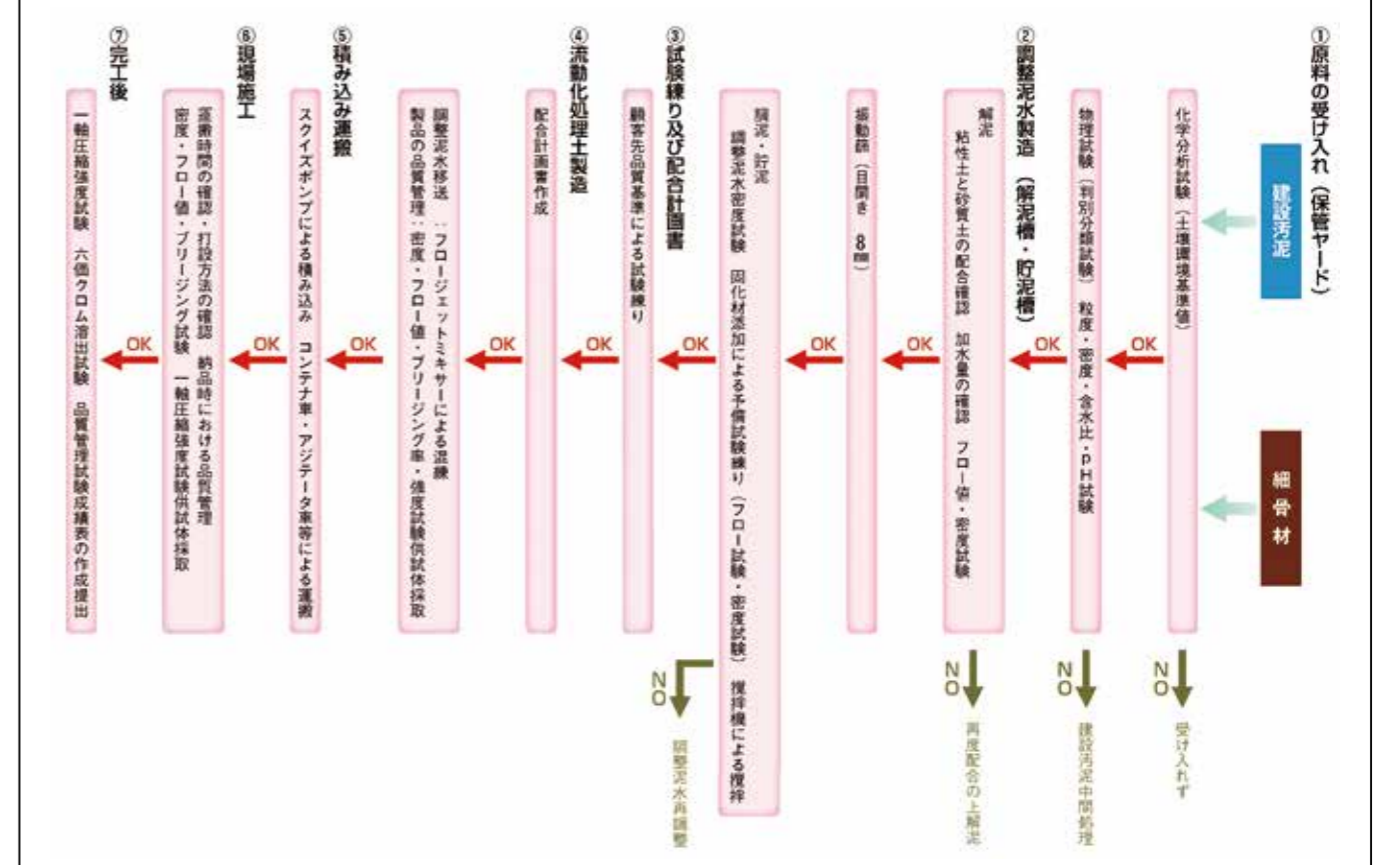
①原料の受け入れ（保管ヤード）

建設汚泥

細骨材

化学分析試験（土壌環境基準値）

NO 受け入れず

OK

物理試験（判別分類試験）粒度・密度・含水比・PH試験

NO 建設汚泥中間処理

OK

②調整泥水製造（解泥槽・貯泥槽）

解泥
粘性土と砂質土の配合確認　加水量の確認　フロー値・密度試験

NO 再度配合の上解泥

OK

振動篩（目開き 8㎜）

OK

調泥・貯泥
調整泥水密度試験　固化材添加による予備試験練り（フロー試験・密度試験）撹拌機による撹拌

NO 調整泥水再調整

OK

③試験練り及び配合計画書

顧客先品質基準による試験練り

OK

④流動化処理土製造

配合計画書作成

OK

調整泥水移送　：フロージェットミキサーによる混練
製品の品質管理：密度・フロー値・ブリージング率・強度試験供試体採取

OK

⑤積み込み運搬

スクイズポンプによる積み込み　コンテナ車・アジテータ車等による運搬

OK

⑥現場施工

運搬時間の確認・打設方法の確認　納品時における品質管理
密度・フロー値・ブリージング試験　一軸圧縮強度試験供試体採取

OK

⑦完工後

一軸圧縮強度試験　六価クロム溶出試験　品質管理試験成績表の作成提出